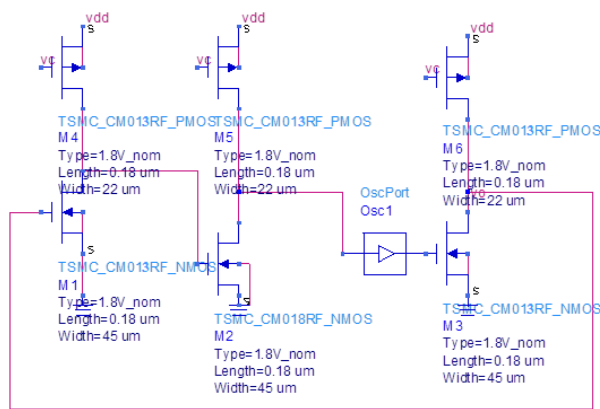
vdd
S
vc
TSMC_CM013RF_PMOS
M4
Type=1.8V_nom
Length=0.18 um
Width=22 um

vdd
S
vc
TSMC_CM013RF_PMOS
M5
Type=1.8V_nom
Length=0.18 um
Width=22 um

vdd
S
vc
TSMC_CM013RF_PMOS
M6
Type=1.8V_nom
Length=0.18 um
Width=22 um

S
TSMC_CM013RF_NMOS
M1
Type=1.8V_nom
Length=0.18 um
Width=45 um

OscPort
Osc1

TSMC_CM018RF_NMOS
M2
Type=1.8V_nom
Length=0.18 um
Width=45 um

S
TSMC_CM013RF_NMOS
M3
Type=1.8V_nom
Length=0.18 um
Width=45 um